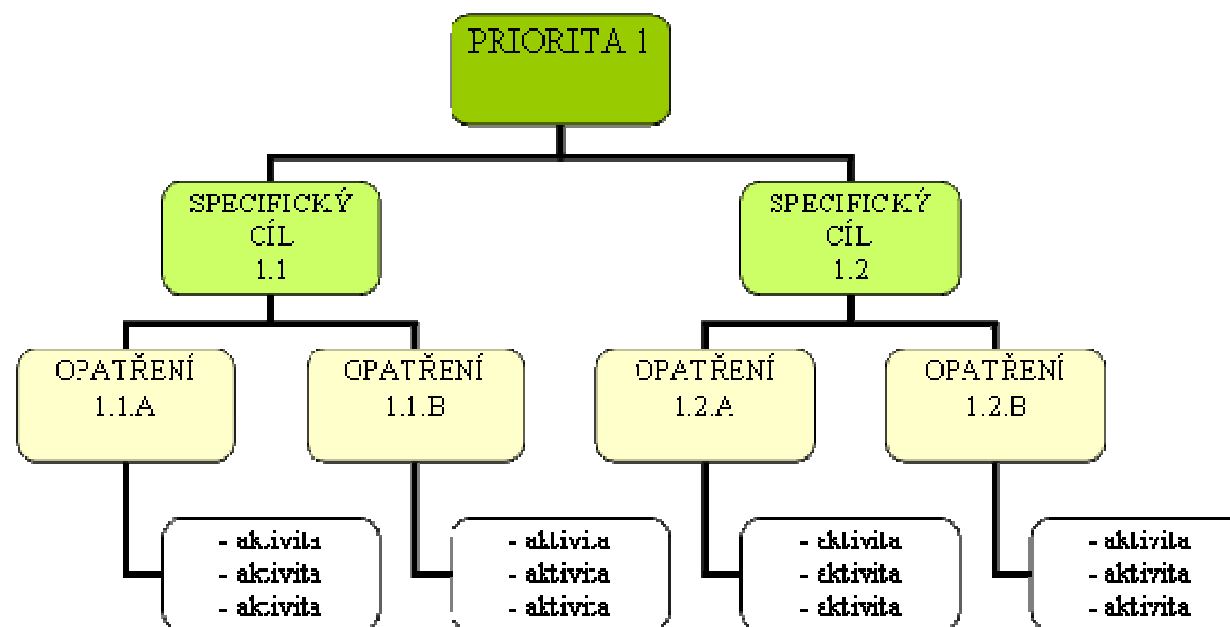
PRIORITA 1

SPECIFICKÝ CÍL 1.1

SPECIFICKÝ CÍL 1.2

OPATŘENÍ 1.1.A

OPATŘENÍ 1.1.B

OPATŘENÍ 1.2.A

OPATŘENÍ 1.2.B

- aktivita
- aktivita
- aktivita

- aktivita
- aktivita
- aktivita

- aktivita
- aktivita
- aktivita

- aktivita
- aktivita
- aktivita